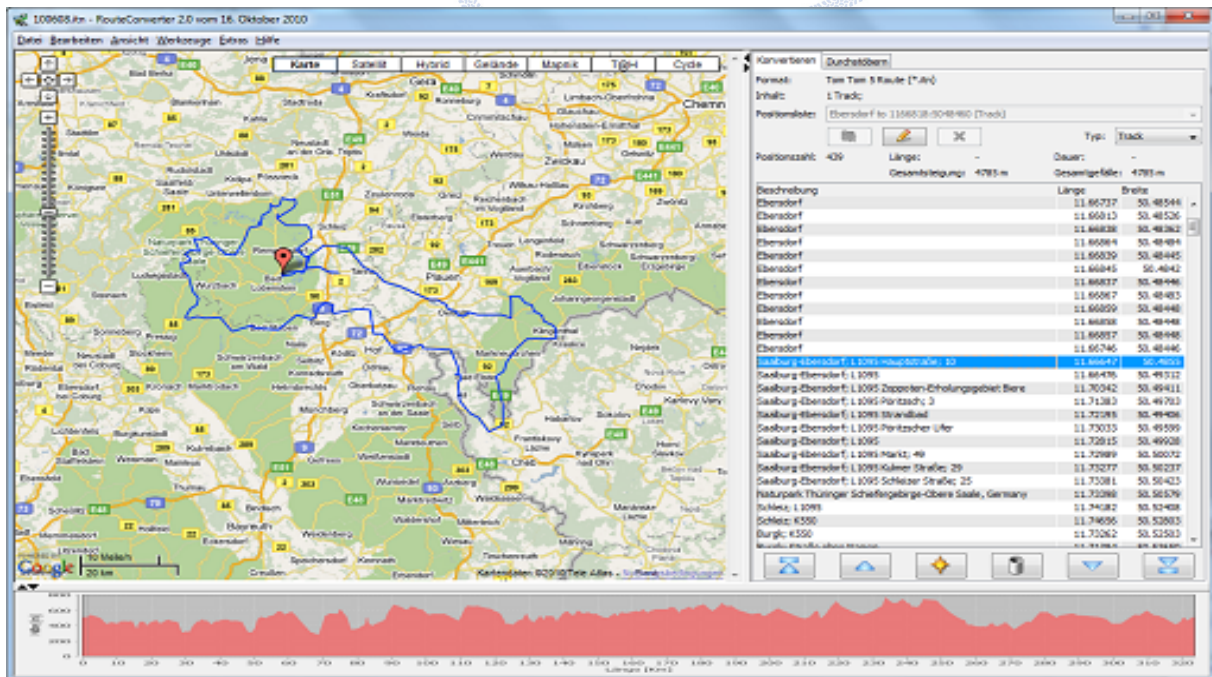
100608.itn - RouteConverter 2.0 vom 16. Oktober 2010

Datei Bearbeiten Ansicht Werkzeuge Extras Hilfe

Karte Satellit Hybrid Gelände Mapnik T@H Cycle

Konvertieren Durchstöbern

Format: Tom Tom 5 Route (*.itn)
Inhalt: 1 Track;
Positionsliste: Eberdorf to 1166818:5048460 (Track)

Typ: Track

Positionsanzahl: 439 Länge: - Dauer: -
Gesamtsteigung: 4785 m Gesamtgefälle: 4785 m

| Beschreibung | Länge | Breite |
|---|---|---|
| Eberdorf | 11.66737 | 50.48544 |
| Eberdorf | 11.66813 | 50.48526 |
| Eberdorf | 11.66838 | 50.48362 |
| Eberdorf | 11.66864 | 50.48484 |
| Eberdorf | 11.66839 | 50.48445 |
| Eberdorf | 11.66845 | 50.4842 |
| Eberdorf | 11.66837 | 50.48446 |
| Eberdorf | 11.66867 | 50.48483 |
| Eberdorf | 11.66859 | 50.48448 |
| Eberdorf | 11.66858 | 50.48448 |
| Eberdorf | 11.66857 | 50.48448 |
| Eberdorf | 11.66746 | 50.48446 |
| Saalburg-Ebersdorf: L1095 Hauptstraße; 10 | 11.66647 | 50.4855 |
| Saalburg-Ebersdorf: L1095 | 11.66476 | 50.49312 |
| Saalburg-Ebersdorf: L1095 Zoppoten-Erholungsgebiet Biere | 11.70342 | 50.49411 |
| Saalburg-Ebersdorf: L1095 Pöritzsch; 3 | 11.71383 | 50.49783 |
| Saalburg-Ebersdorf: L1095 Strandbad | 11.72185 | 50.49406 |
| Saalburg-Ebersdorf: L1095 Pöritzscher Ufer | 11.73033 | 50.49599 |
| Saalburg-Ebersdorf: L1095 | 11.72815 | 50.49928 |
| Saalburg-Ebersdorf: L1095 Markt; 49 | 11.72989 | 50.50072 |
| Saalburg-Ebersdorf: L1095 Kulmer Straße; 29 | 11.73277 | 50.50237 |
| Saalburg-Ebersdorf: L1095 Schleizer Straße; 25 | 11.73381 | 50.50423 |
| Naturpark Thüringer Schiefergebirge-Obere Saale, Germany | 11.73288 | 50.50579 |
| Schleiz: L1095 | 11.74182 | 50.52408 |
| Schleiz: K550 | 11.74656 | 50.52803 |
| Burgk: K550 | 11.75262 | 50.52583 |

Gera Zwickau Plauen Chemnitz Hof Cheb Bayreuth Kulmbach Münchberg Saalfeld Schleiz

10 Meilen
20 km
Kartendaten ©2010 Tele Atlas - Nutzungsbedingungen

0 10 20 30 40 50 60 70 80 90 100 110 120 130 140 150 160 170 180 190 200 210 220 230 240 250 260 270 280 290 300 310 320
Länge (Km)